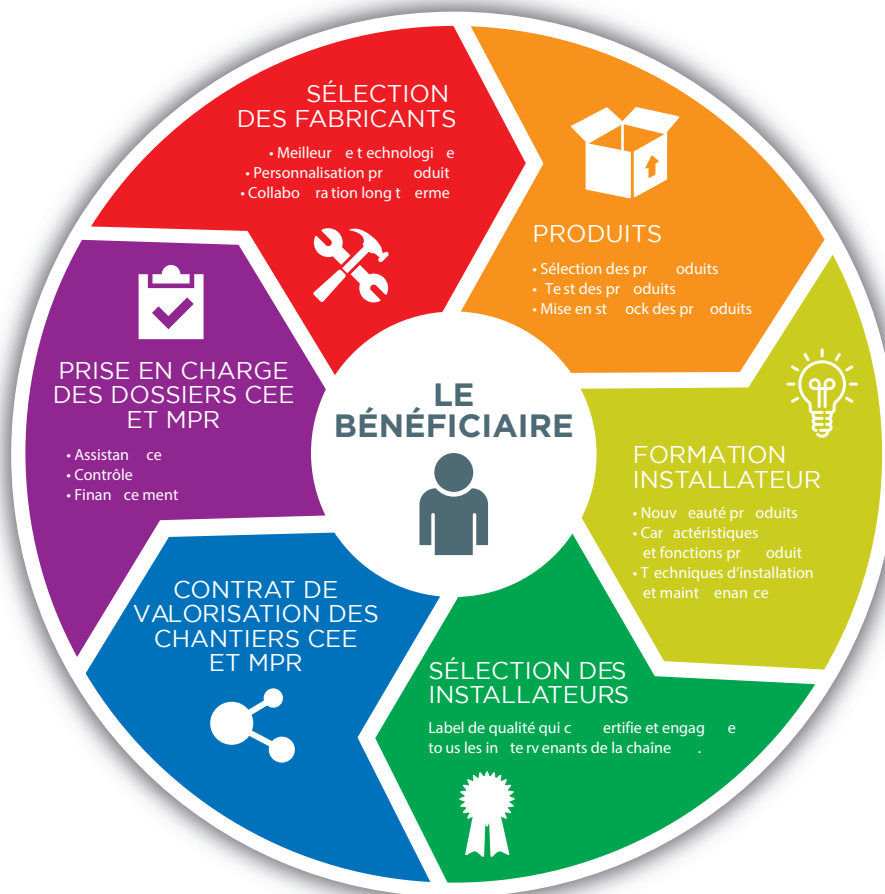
SÉLECTION DES FABRICANTS

• Meilleur e technologie
• Personnalisation produit
• Collaboration long terme

PRODUITS

• Sélection des produits
• Test des produits
• Mise en stock des produits

FORMATION INSTALLATEUR

• Nouveauté produits
• Caractéristiques et fonctions produit
• Techniques d'installation et maintenance

SÉLECTION DES INSTALLATEURS

Label de qualité qui certifie et engage tous les intervenants de la chaîne.

CONTRAT DE VALORISATION DES CHANTIERS CEE ET MPR

PRISE EN CHARGE DES DOSSIERS CEE ET MPR

• Assistance
• Contrôle
• Financement

LE BÉNÉFICIAIRE